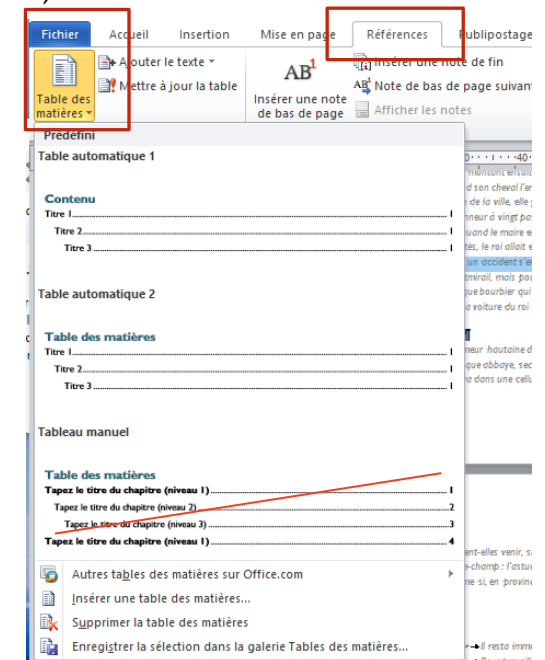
Fichier Accueil Insertion Mise en page Références Publipostage

Table des matières

Ajouter le texte

Mettre à jour la table

$AB^1$

Insérer une note de bas de page

Insérer une note de fin

Note de bas de page suivante

Afficher les notes

Prédéfini

Table automatique 1

Contenu

Titre 1 ........ 1

Titre 2 ........ 1

Titre 3 ........ 1

Table automatique 2

Table des matières

Titre 1 ........ 1

Titre 2 ........ 1

Titre 3 ........ 1

Tableau manuel

Table des matières

Tapez le titre du chapitre (niveau 1) ........ 1

Tapez le titre du chapitre (niveau 2) ........ 2

Tapez le titre du chapitre (niveau 3) ........ 3

Tapez le titre du chapitre (niveau 1) ........ 4

Autres tables des matières sur Office.com

Insérer une table des matières...

Supprimer la table des matières

Enregistrer la sélection dans la galerie Tables des matières...